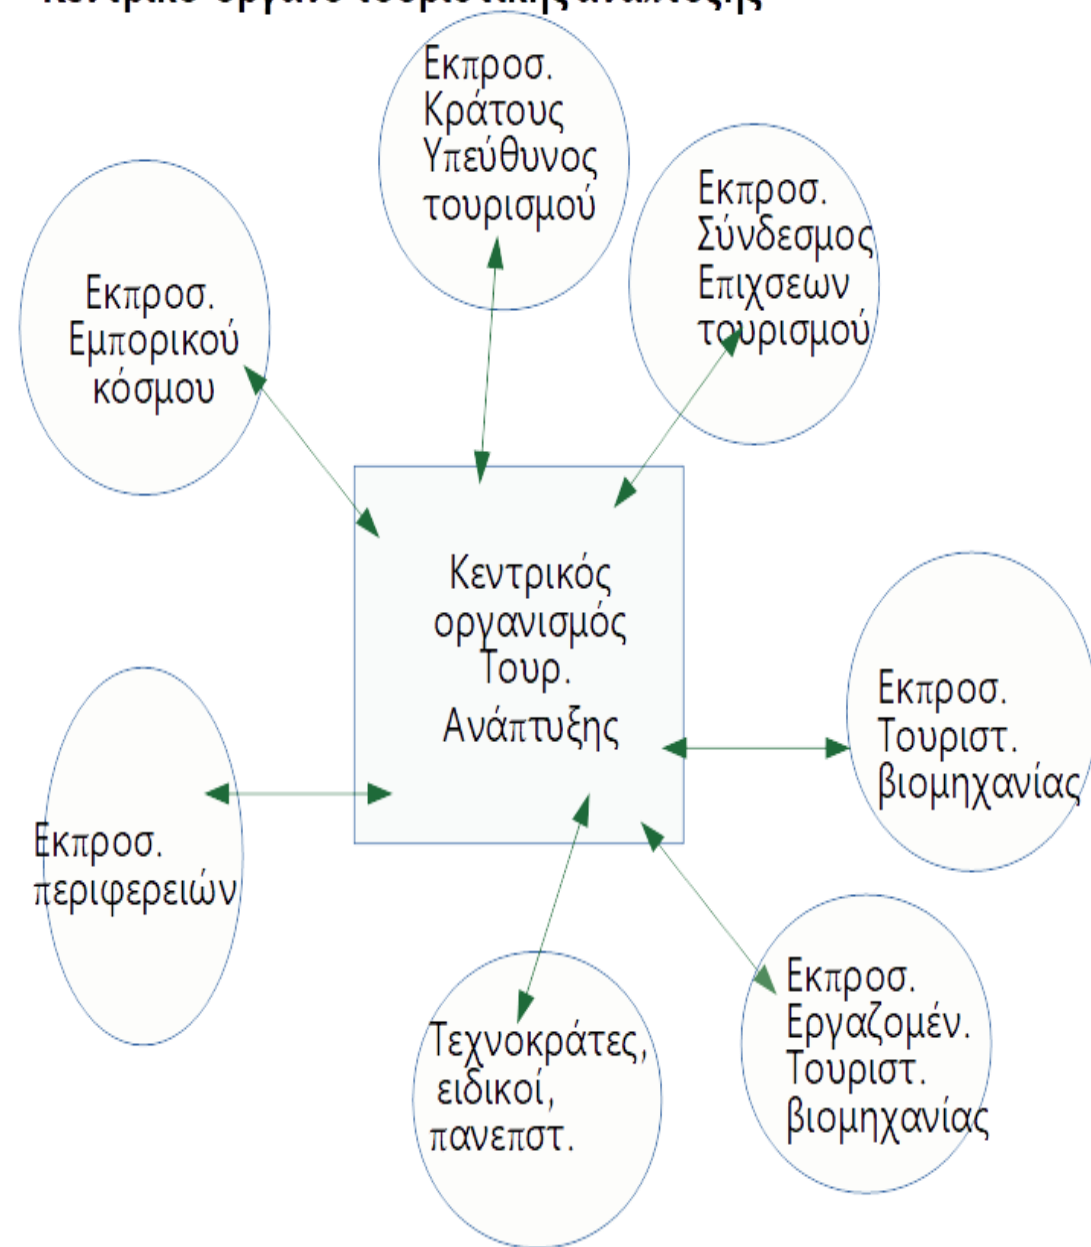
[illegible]

Εκπροσ. Κράτους Υπεύθυνος τουρισμού

Εκπροσ. Σύνδεσμος Επιχσεων τουρισμού

Εκπροσ. Εμπορικού κόσμου

Κεντρικός οργανισμός Τουρ. Ανάπτυξης

Εκπροσ. Τουριστ. βιομηχανίας

Εκπροσ. περιφερειών

Τεχνοκράτες, ειδικοί, πανεπστ.

Εκπροσ. Εργαζομέν. Τουριστ. βιομηχανίας